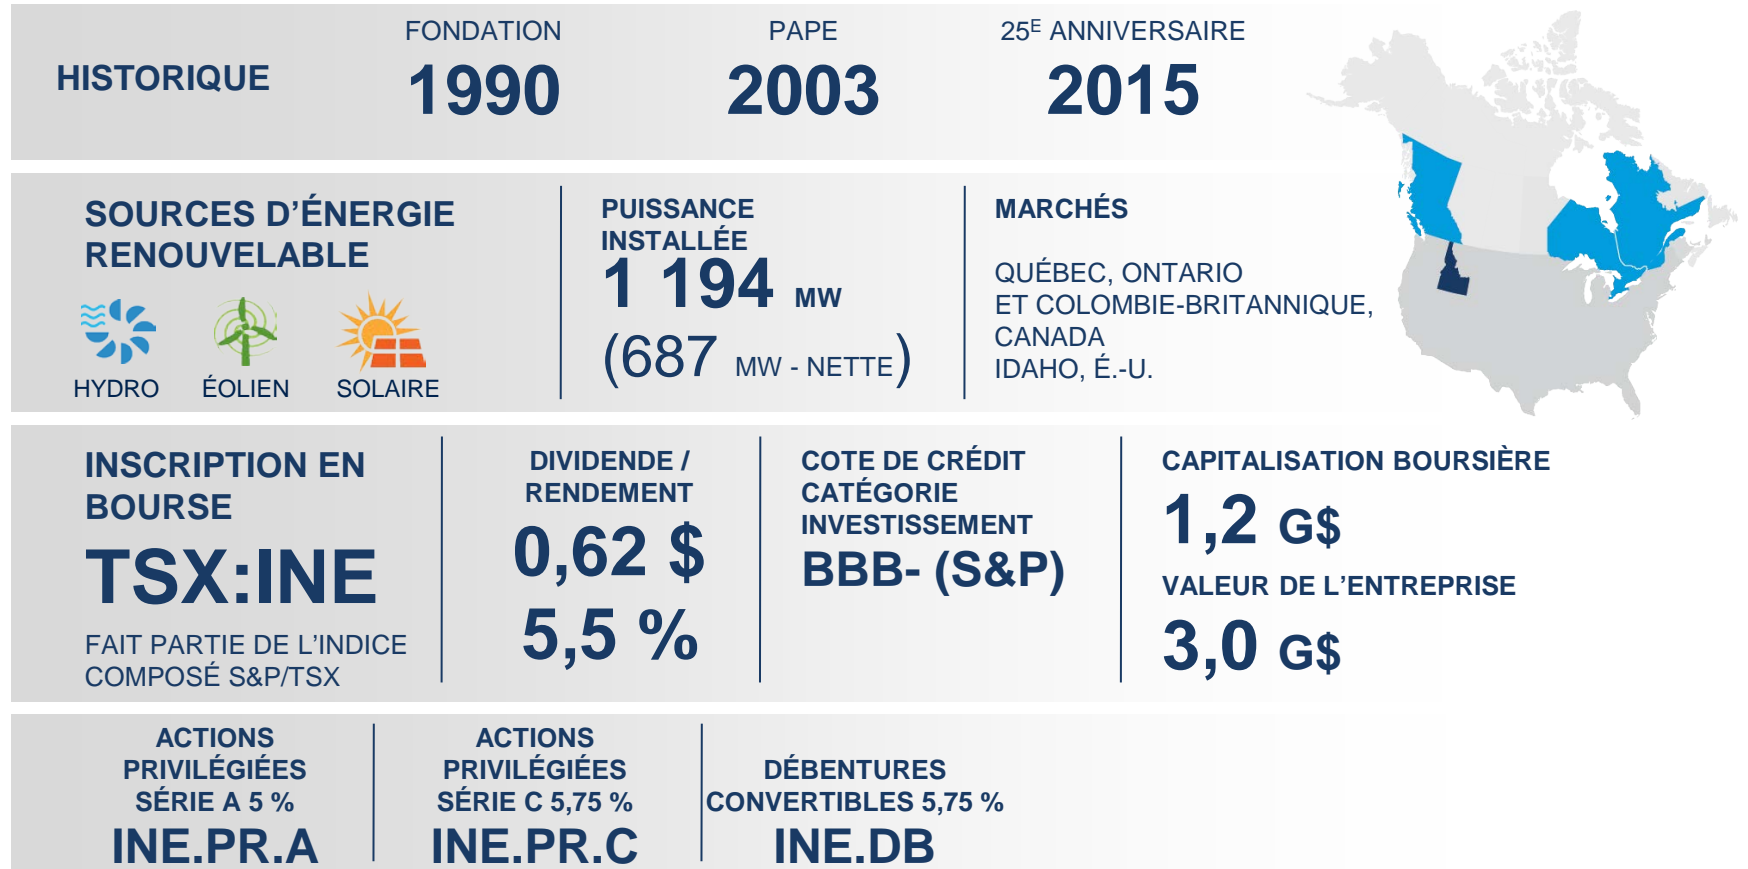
HISTORIQUE

FONDATION
1990

PAPE
2003

25$^{E}$ ANNIVERSAIRE
2015

SOURCES D'ÉNERGIE RENOUVELABLE

HYDRO ÉOLIEN SOLAIRE

PUISSANCE INSTALLÉE
1 194 MW
(687 MW - NETTE)

MARCHÉS

QUÉBEC, ONTARIO
ET COLOMBIE-BRITANNIQUE,
CANADA
IDAHO, É.-U.

INSCRIPTION EN BOURSE
TSX:INE
FAIT PARTIE DE L'INDICE COMPOSÉ S&P/TSX

DIVIDENDE / RENDEMENT
0,62 $
5,5 %

COTE DE CRÉDIT CATÉGORIE INVESTISSEMENT
BBB- (S&P)

CAPITALISATION BOURSIÈRE
1,2 G$
VALEUR DE L'ENTREPRISE
3,0 G$

ACTIONS PRIVILÉGIÉES SÉRIE A 5 %
INE.PR.A

ACTIONS PRIVILÉGIÉES SÉRIE C 5,75 %
INE.PR.C

DÉBENTURES CONVERTIBLES 5,75 %
INE.DB